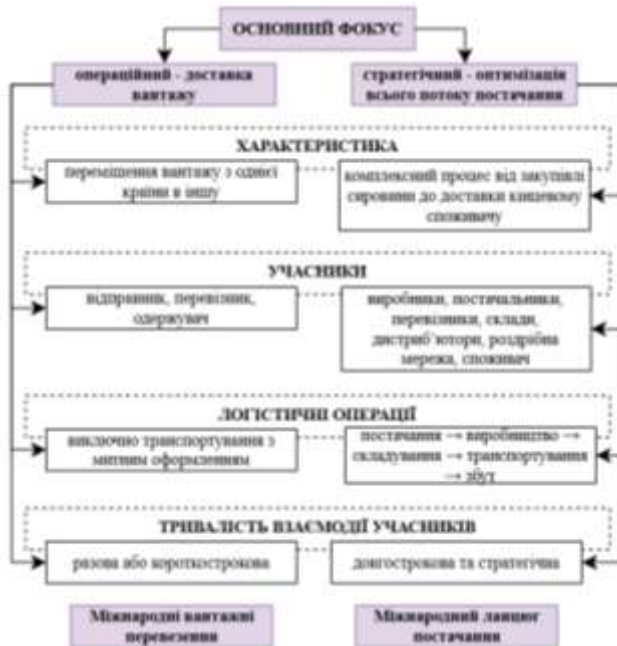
ОСНОВНИЙ ФОКУС

операційний - доставка вантажу

стратегічний - оптимізація всього потоку постачання

ХАРАКТЕРИСТИКА

переміщення вантажу з однієї країни в іншу

комплексний процес від закупівлі сировини до доставки кінцевому споживачу

УЧАСНИКИ

відправник, перевізник, одержувач

виробники, постачальники, перевізники, склади, дистриб'ютори, роздрібна мережа, споживач

ЛОГІСТИЧНІ ОПЕРАЦІЇ

виключно транспортування з митним оформленням

постачання → виробництво → складування → транспортування → збут

ТРИВАЛІСТЬ ВЗАЄМОДІЇ УЧАСНИКІВ

разова або короткострокова

довгострокова та стратегічна

Міжнародні вантажні перевезення

Міжнародний ланцюг постачання